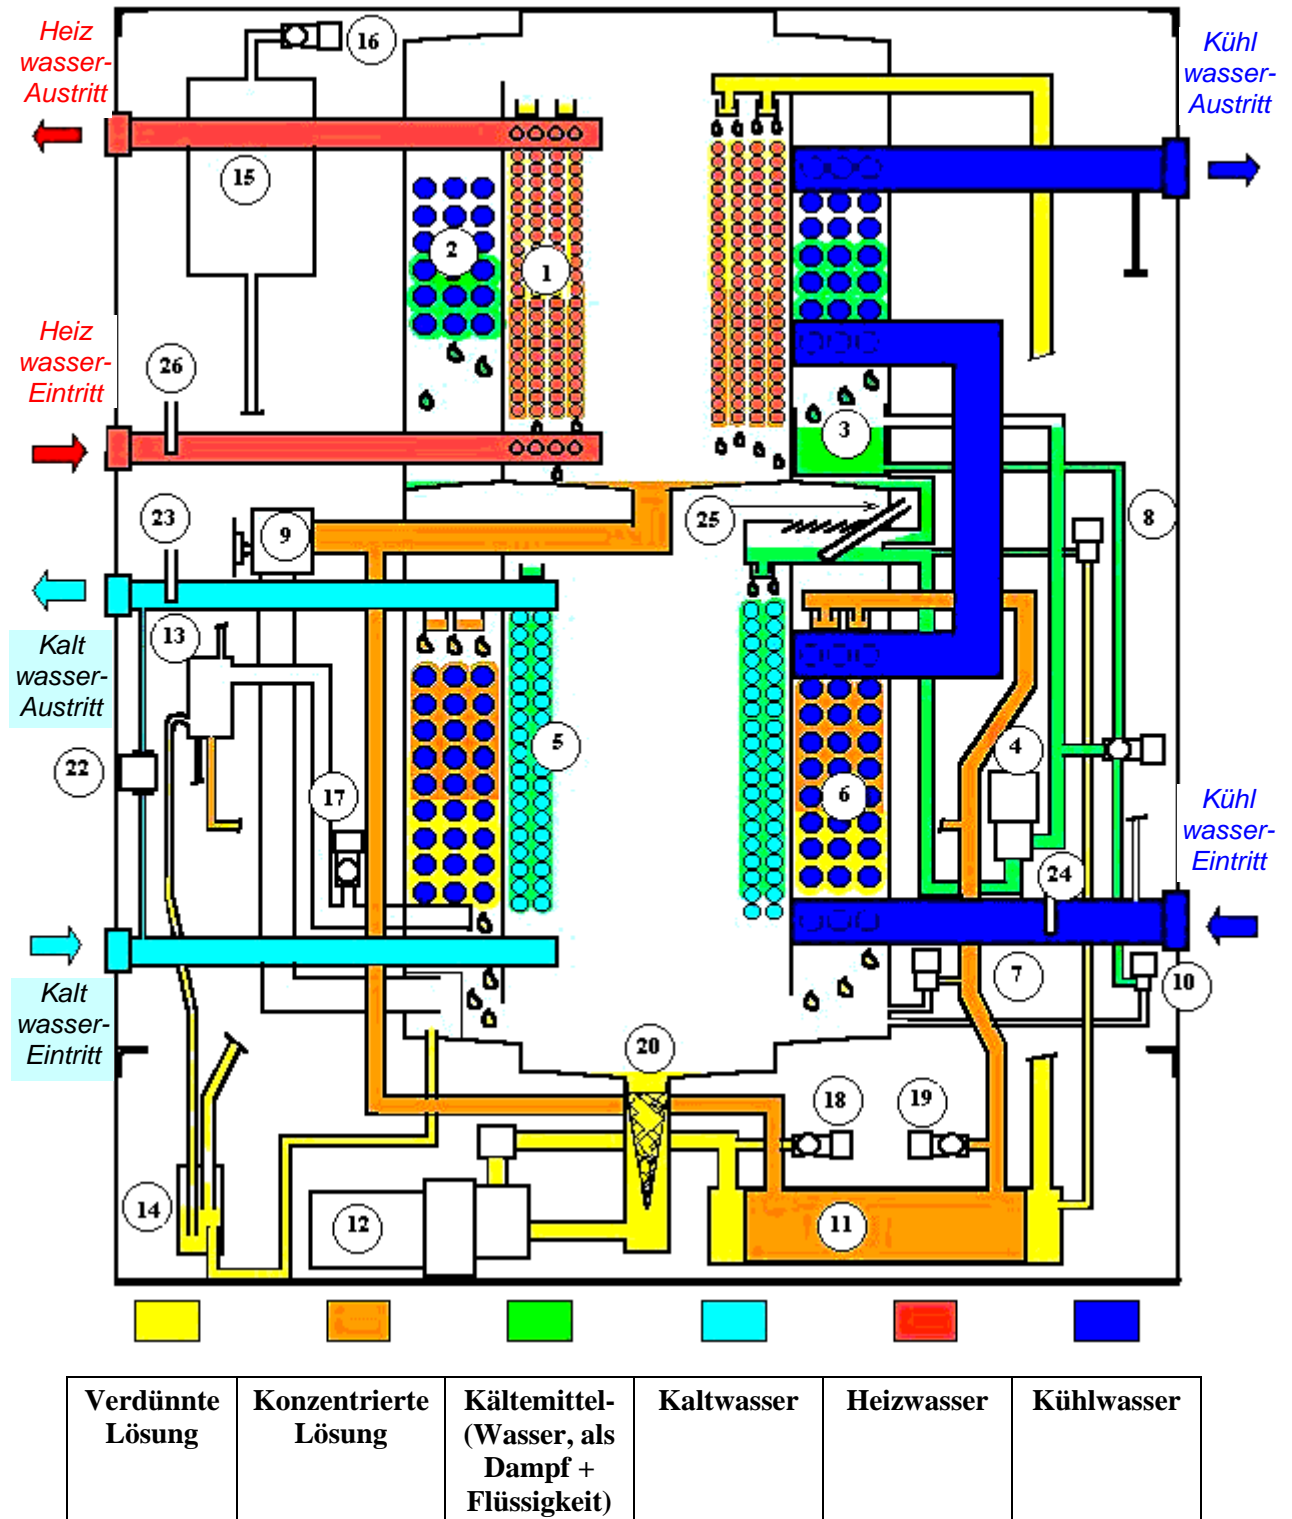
Heiz wasser-Austritt

16

Kühl wasser-Austritt

15

2

1

Heiz wasser-Eintritt

26

3

23

9

25

8

13

5

Kalt wasser-Austritt

4

22

17

6

Kühl wasser-Eintritt

24

Kalt wasser-Eintritt

7

10

20

18

19

14

12

11

| Verdünnte Lösung | Konzentrierte Lösung | Kältemittel- (Wasser, als Dampf + Flüssigkeit) | Kaltwasser | Heizwasser | Kühlwasser |
|---|---|---|---|---|---|